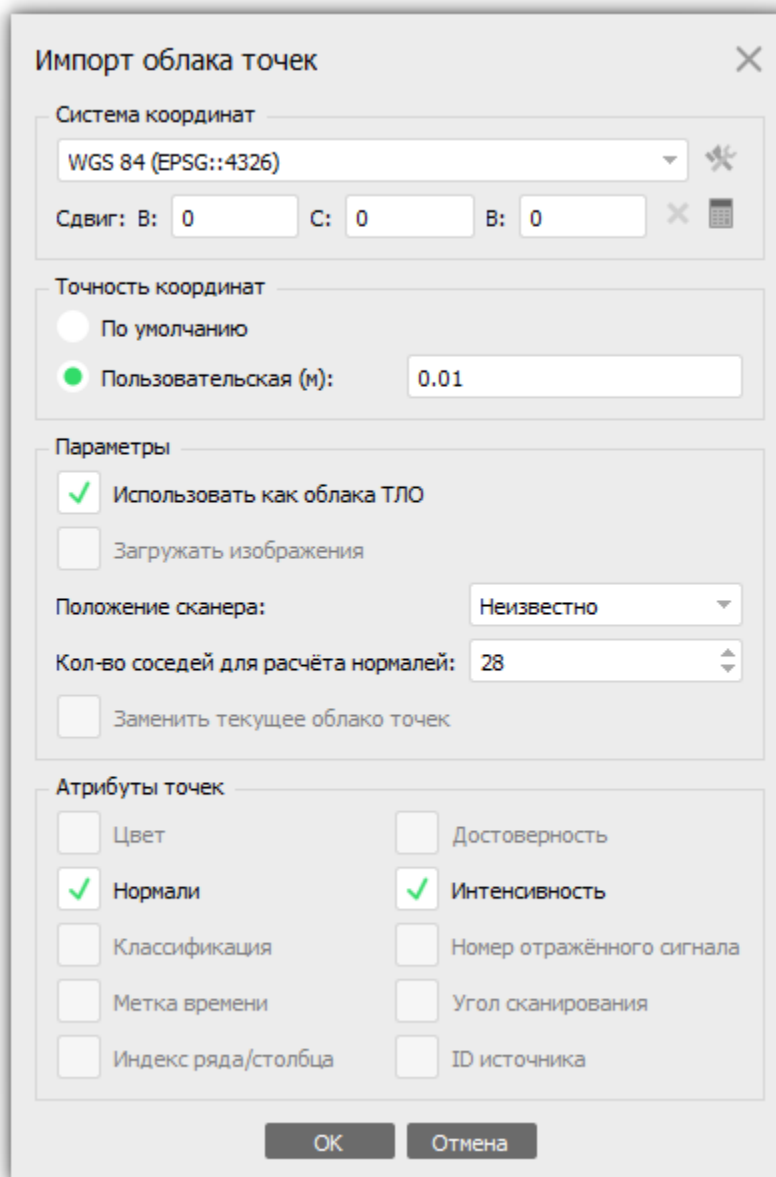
Импорт облака точек

Система координат

WGS 84 (EPSG::4326)

Сдвиг: В: 0 С: 0 В: 0

Точность координат

По умолчанию

Пользовательская (м): 0.01

Параметры

Использовать как облака ТЛО

Загружать изображения

Положение сканера: Неизвестно

Кол-во соседей для расчёта нормалей: 28

Заменить текущее облако точек

Атрибуты точек

Цвет

Достоверность

Нормали

Интенсивность

Классификация

Номер отражённого сигнала

Метка времени

Угол сканирования

Индекс ряда/столбца

ID источника

OK

Отмена